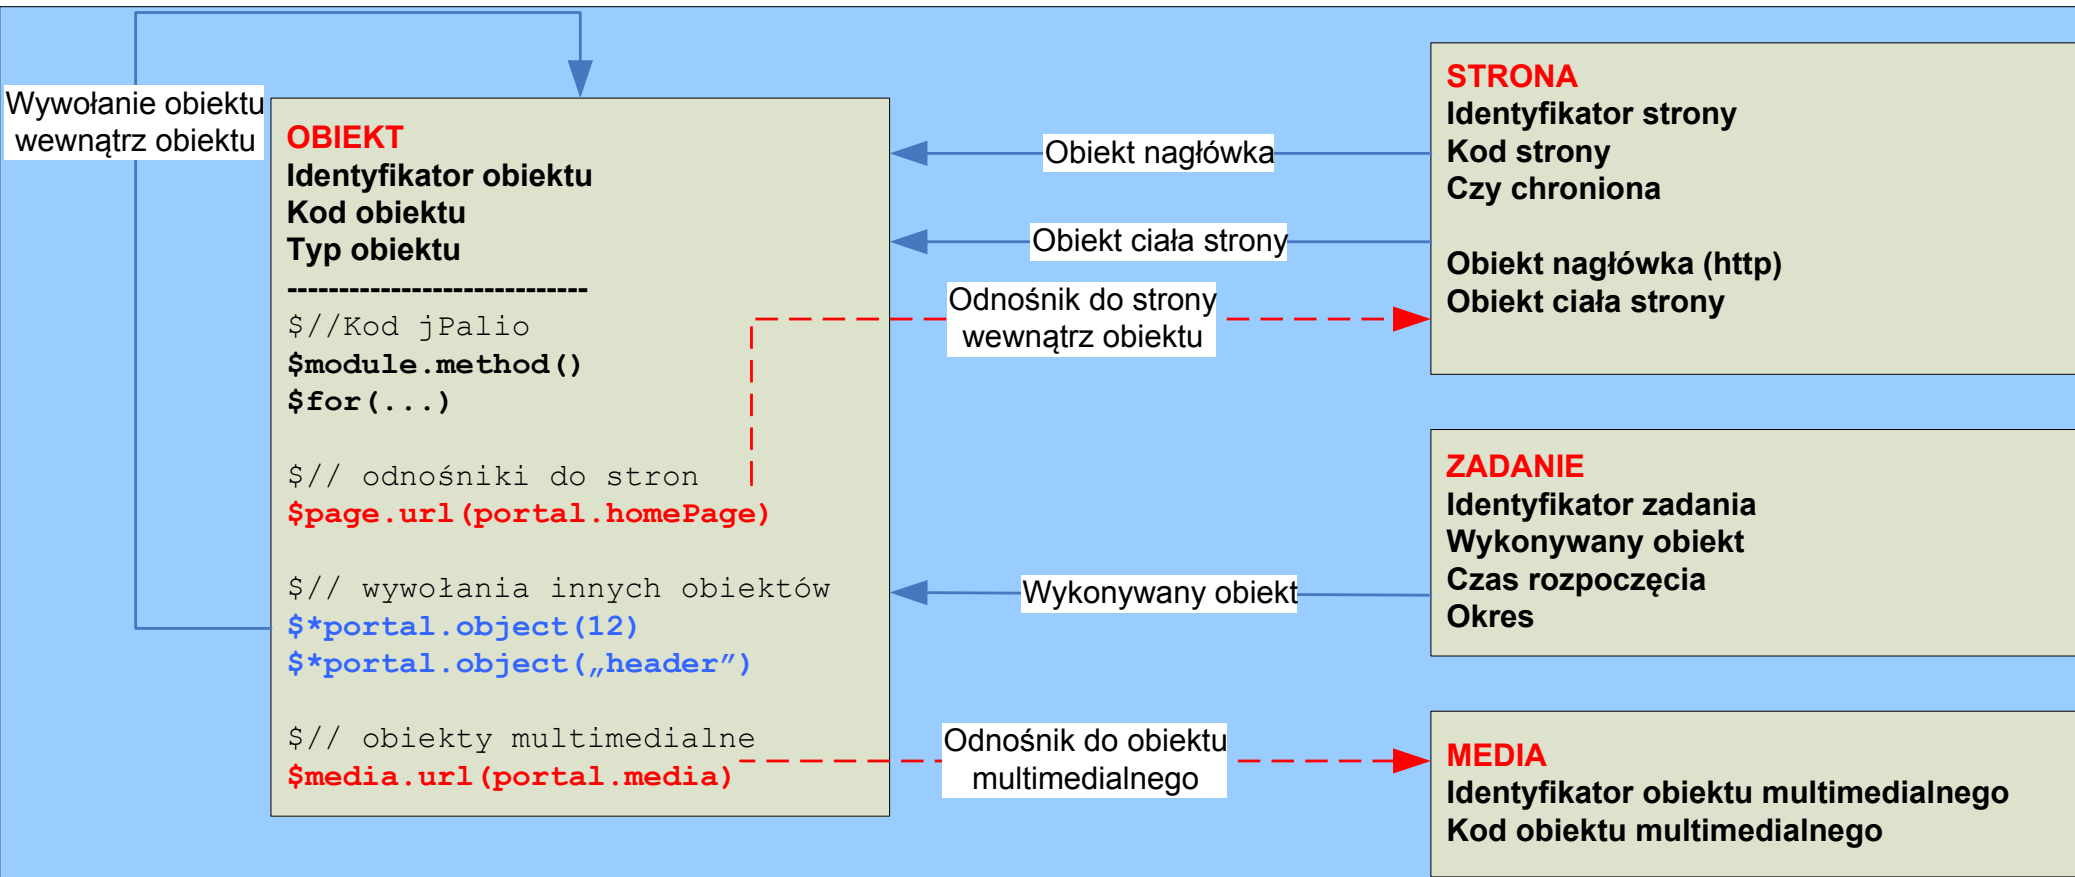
Wywołanie obiektu wewnątrz obiektu

OBIEKT
Identyfikator obiektu
Kod obiektu
Typ obiektu
----------------------------
$//Kod jPalio
$module.method()
$for(...)

$// odnośniki do stron
$page.url(portal.homePage)

$// wywołania innych obiektów
$*portal.object(12)
$*portal.object(„header”)

$// obiekty multimedialne
$media.url(portal.media)

Obiekt nagłówka

Obiekt ciała strony

Odnośnik do strony wewnątrz obiektu

Wykonywany obiekt

Odnośnik do obiektu multimedialnego

STRONA
Identyfikator strony
Kod strony
Czy chroniona

Obiekt nagłówka (http)
Obiekt ciała strony

ZADANIE
Identyfikator zadania
Wykonywany obiekt
Czas rozpoczęcia
Okres

MEDIA
Identyfikator obiektu multimedialnego
Kod obiektu multimedialnego